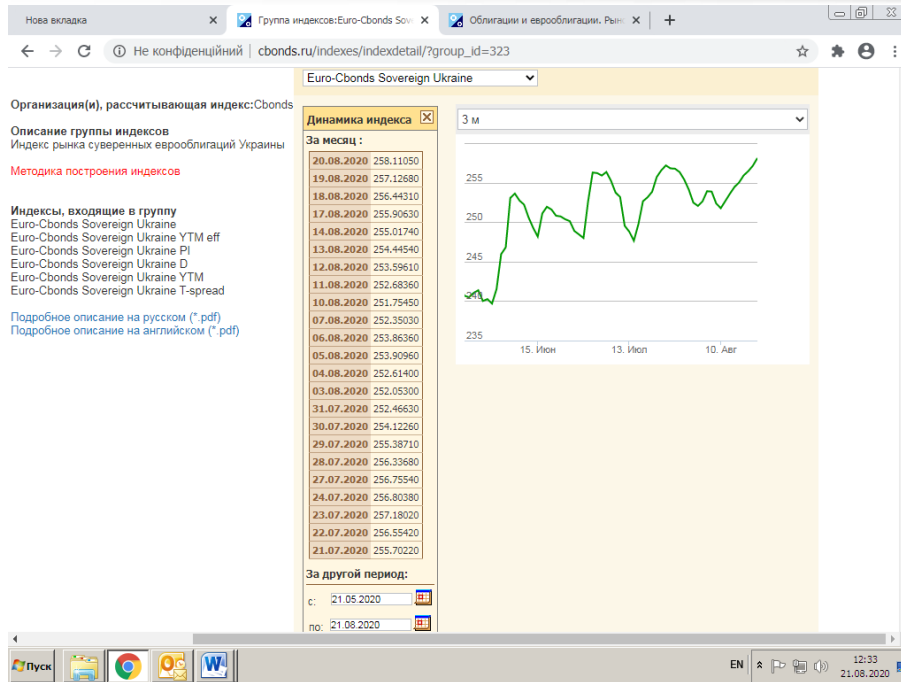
Нова вкладка ×
Группа индексов:Euro-Cbonds Sov ×
Облигации и еврооблигации. Рын ×
+

Не конфіденційний | cbonds.ru/indexes/indexdetail/?group_id=323

Euro-Cbonds Sovereign Ukraine

Организация(и), рассчитывающая индекс:Cbonds

Описание группы индексов
Индекс рынка суверенных еврооблигаций Украины

Методика построения индексов

Индексы, входящие в группу
Euro-Cbonds Sovereign Ukraine
Euro-Cbonds Sovereign Ukraine YTM eff
Euro-Cbonds Sovereign Ukraine PI
Euro-Cbonds Sovereign Ukraine D
Euro-Cbonds Sovereign Ukraine YTM
Euro-Cbonds Sovereign Ukraine T-spread

Подробное описание на русском (*.pdf)
Подробное описание на английском (*.pdf)

Динамика индекса

За месяц :

| 20.08.2020 | 258.11050 |
|---|---|
| 19.08.2020 | 257.12680 |
| 18.08.2020 | 256.44310 |
| 17.08.2020 | 255.90630 |
| 14.08.2020 | 255.01740 |
| 13.08.2020 | 254.44540 |
| 12.08.2020 | 253.59610 |
| 11.08.2020 | 252.68360 |
| 10.08.2020 | 251.75450 |
| 07.08.2020 | 252.35030 |
| 06.08.2020 | 253.86360 |
| 05.08.2020 | 253.90960 |
| 04.08.2020 | 252.61400 |
| 03.08.2020 | 252.05300 |
| 31.07.2020 | 252.46630 |
| 30.07.2020 | 254.12260 |
| 29.07.2020 | 255.38710 |
| 28.07.2020 | 256.33680 |
| 27.07.2020 | 256.75540 |
| 24.07.2020 | 256.80380 |
| 23.07.2020 | 257.18020 |
| 22.07.2020 | 256.55420 |
| 21.07.2020 | 255.70220 |

За другой период:
с: 21.05.2020
по: 21.08.2020

3 м

255
250
245
240
235
15. Июн
13. Июл
10. Авг

Пуск
EN
12:33
21.08.2020